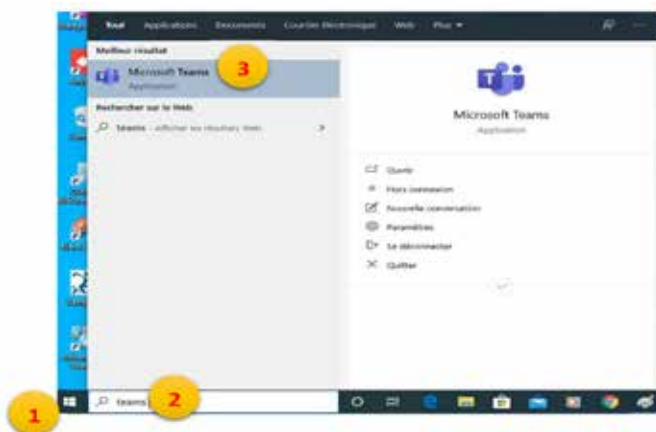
Tout Applications Documents Courrier électronique Web Plus ▾

Meilleur résultat

Microsoft Teams
Application

3

Rechercher sur le Web

teams - afficher les résultats Web >

Microsoft Teams
Application

Ouvrir
Hors connexion
Nouvelle conversation
Paramètres
Se déconnecter
Quitter

teams

2

1